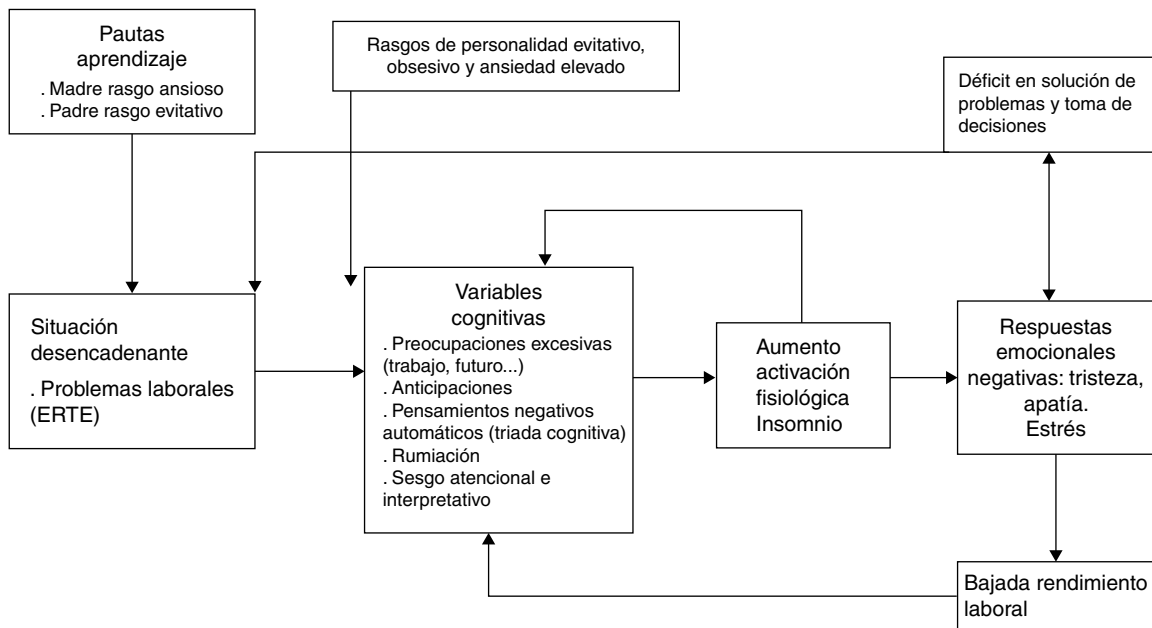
Pautas aprendizaje
. Madre rasgo ansioso
. Padre rasgo evitativo

Rasgos de personalidad evitativo, obsesivo y ansiedad elevado

Déficit en solución de problemas y toma de decisiones

Situación desencadenante
. Problemas laborales (ERTE)

Variables cognitivas
. Preocupaciones excesivas (trabajo, futuro...)
. Anticipaciones
. Pensamientos negativos automáticos (triada cognitiva)
. Rumiación
. Sesgo atencional e interpretativo

Aumento activación fisiológica Insomnio

Respuestas emocionales negativas: tristeza, apatía.
Estrés

Bajada rendimiento laboral